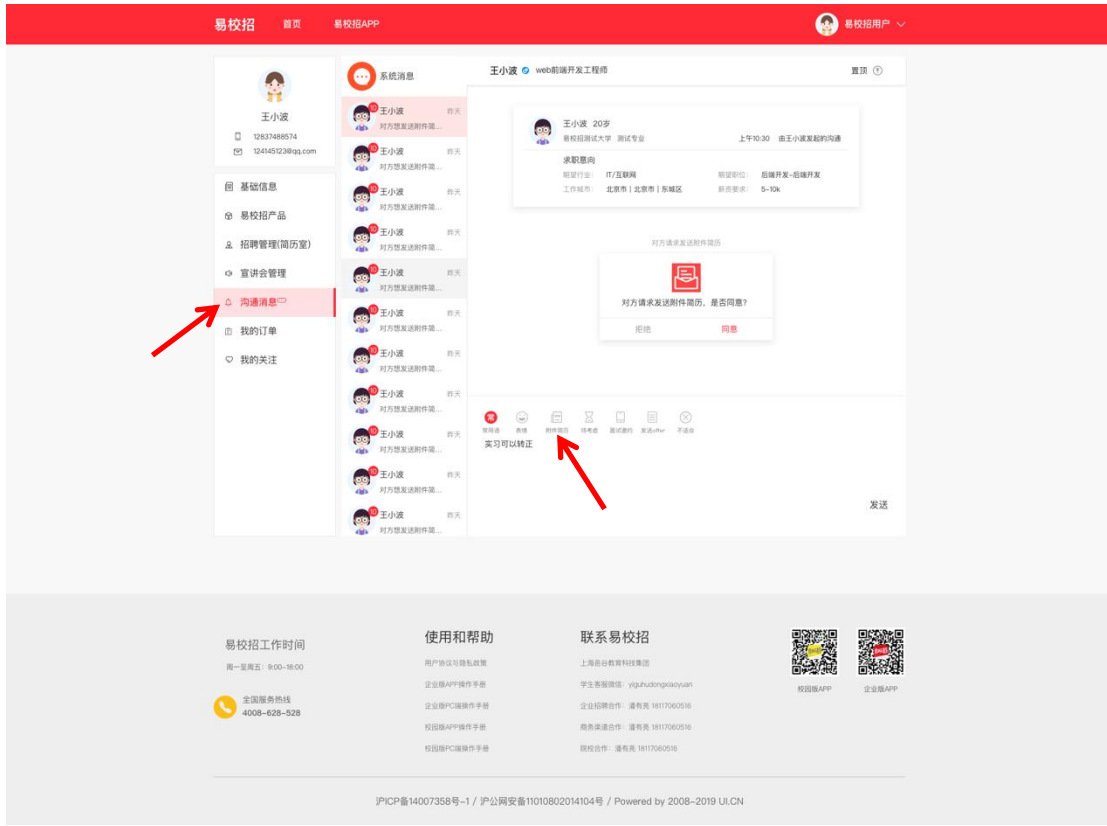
易校招 首页 易校招APP

易校招用户

王小波
12837488574
124145123@qq.com

基础信息
易校招产品
招聘管理(简历室)
宣讲会管理
沟通消息
我的订单
我的关注

系统消息

王小波 昨天
对方想发送附件简...

王小波 昨天
对方想发送附件简...

王小波 昨天
对方想发送附件简...

王小波 昨天
对方想发送附件简...

王小波 昨天
对方想发送附件简...

王小波 昨天
对方想发送附件简...

王小波 昨天
对方想发送附件简...

王小波 昨天
对方想发送附件简...

王小波 昨天
对方想发送附件简...

王小波 昨天
对方想发送附件简...

王小波 昨天
对方想发送附件简...

王小波 web前端开发工程师 置顶

王小波 20岁
易校招测试大学 测试专业 上午10:30 由王小波发起的沟通
求职意向
期望行业: IT/互联网 期望职位: 后端开发-后端开发
工作城市: 北京市 | 北京市 | 东城区 薪资要求: 5-10k

对方请求发送附件简历
对方请求发送附件简历，是否同意?
拒绝 同意

常用语 表情 附件简历 待考虑 面试邀约 发送offer 不适合
实习可以转正

发送

易校招工作时间
周一至周五：9:00-18:00
全国服务热线
4008-628-528

使用和帮助
用户协议与隐私政策
企业版APP操作手册
企业版PC端操作手册
校园版APP操作手册
校园版PC端操作手册

联系易校招
上海易谷教育科技集团
学生客服微信：yiguhudongxiaoyuan
企业招聘合作：潘有亮 18117060516
商务渠道合作：潘有亮 18117060516
院校合作：潘有亮 18117060516

校园版APP 企业版APP

沪ICP备14007358号-1 / 沪公网安备11010802014104号 / Powered by 2008-2019 UI.CN